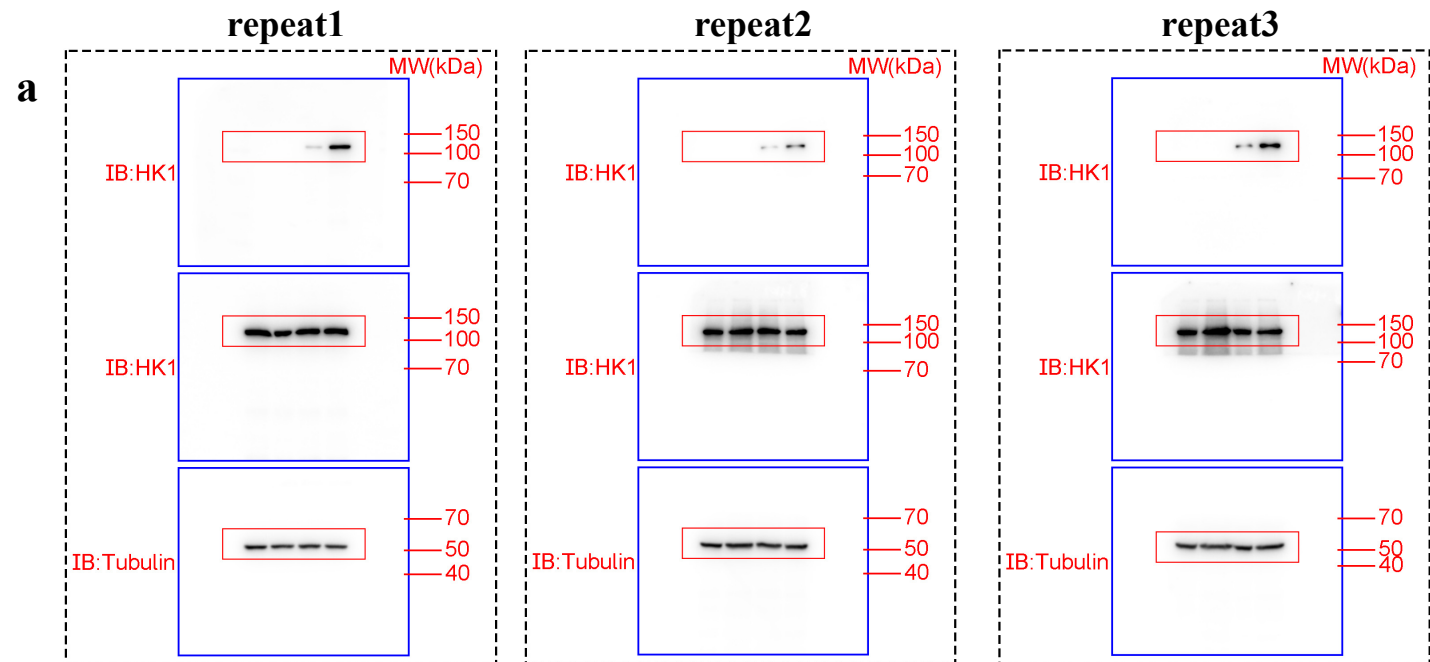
a

repeat1

MW(kDa)

IB:HK1

150
100
70

IB:HK1

150
100
70

IB:Tubulin

70
50
40

repeat2

MW(kDa)

IB:HK1

150
100
70

IB:HK1

150
100
70

IB:Tubulin

70
50
40

repeat3

MW(kDa)

IB:HK1

150
100
70

IB:HK1

150
100
70

IB:Tubulin

70
50
40